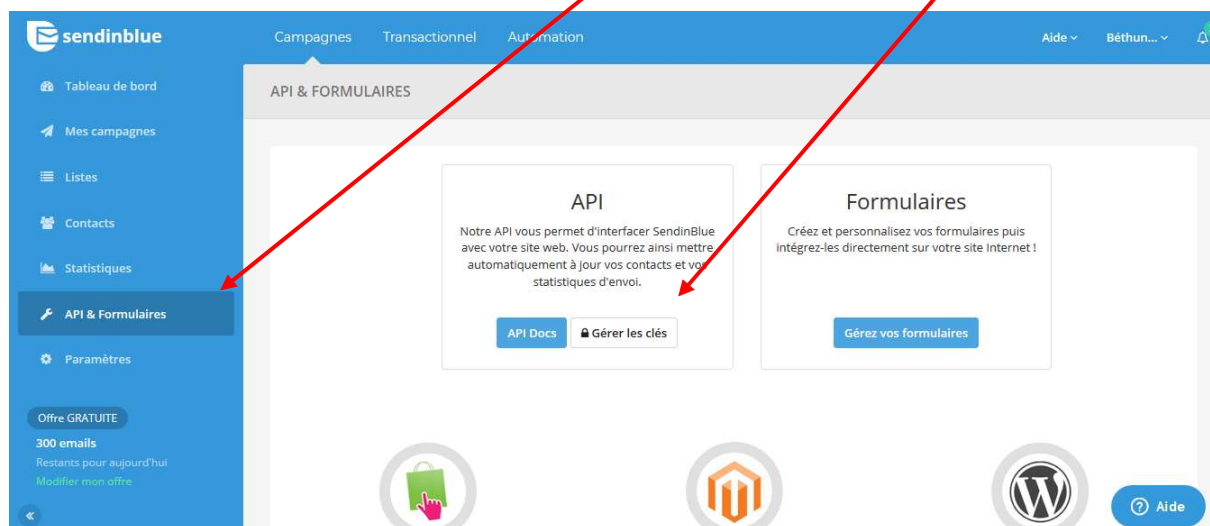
sendinblue

Campagnes Transactionnel Automation

Aide Béthun...

Tableau de bord

Mes campagnes

Listes

Contacts

Statistiques

API & Formulaires

Paramètres

Offre GRATUITE

300 emails

Restants pour aujourd'hui

Modifier mon offre

API & FORMULAIRES

API

Notre API vous permet d'interfacer SendinBlue avec votre site web. Vous pourrez ainsi mettre automatiquement à jour vos contacts et vos statistiques d'envoi.

API Docs

Gérer les clés

Formulaires

Créez et personnalisez vos formulaires puis intégrez-les directement sur votre site Internet !

Gérez vos formulaires

Aide